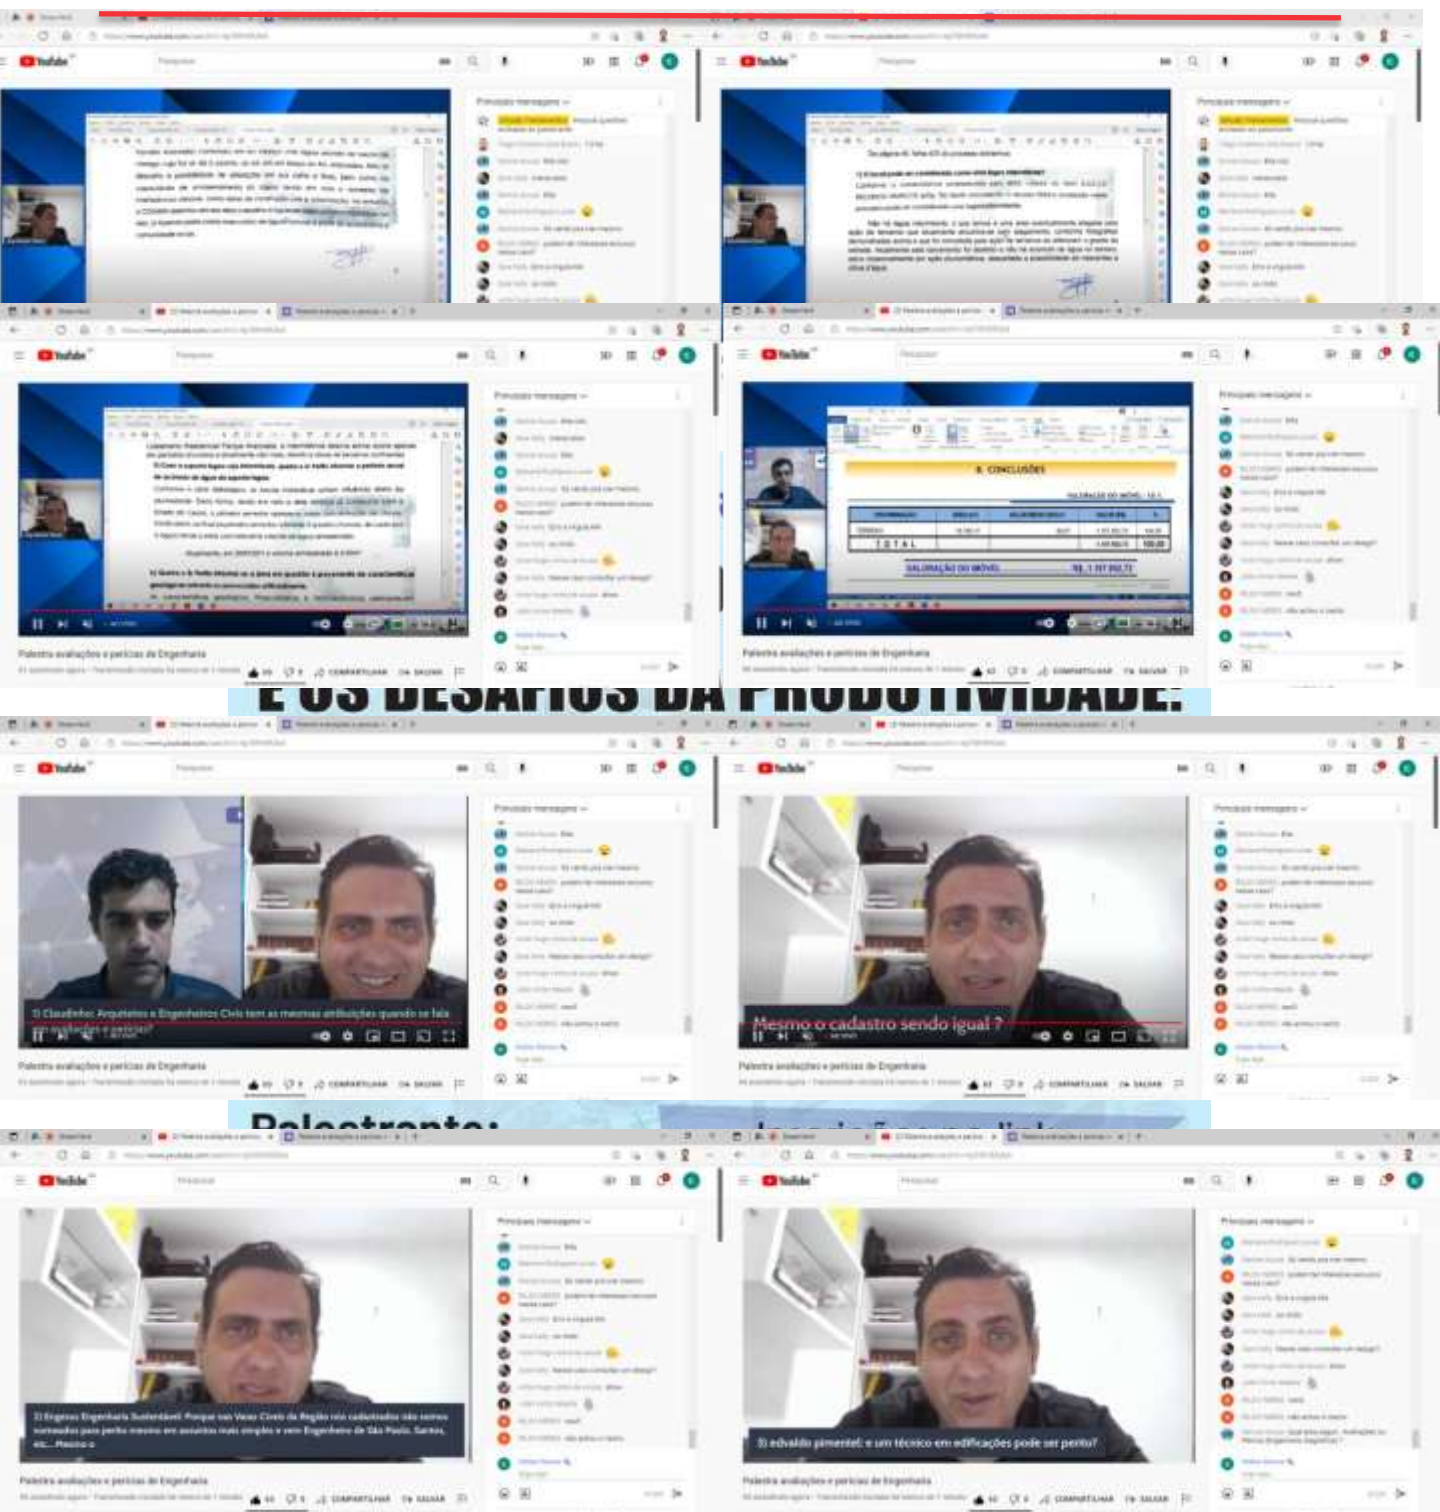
YouTube

Principais mensagens

8. CONCLUSÕES

VALORAÇÃO DO IMÓVEL

T O T A L

Palestra avaliações e perícias de Engenharia

COMPARTILHAR SALVAR

E OS DESAFIOS DA PRODUTIVIDADE.

Claudinho: Arquitetos e Engenheiros Civis tem as mesmas atribuições quando se fala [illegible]

Mesmo o cadastro sendo igual ?

Palestrante:

Engenas Engenharia Sustentável: Porque nas Varas Cíveis da Região nós cadastrados não somos nomeados para perito mesmo em assuntos mais simples e vem Engenheiro de São Paulo, Santos, etc... Mesmo o

edvaldo pimentel: e um técnico em edificações pode ser perito?